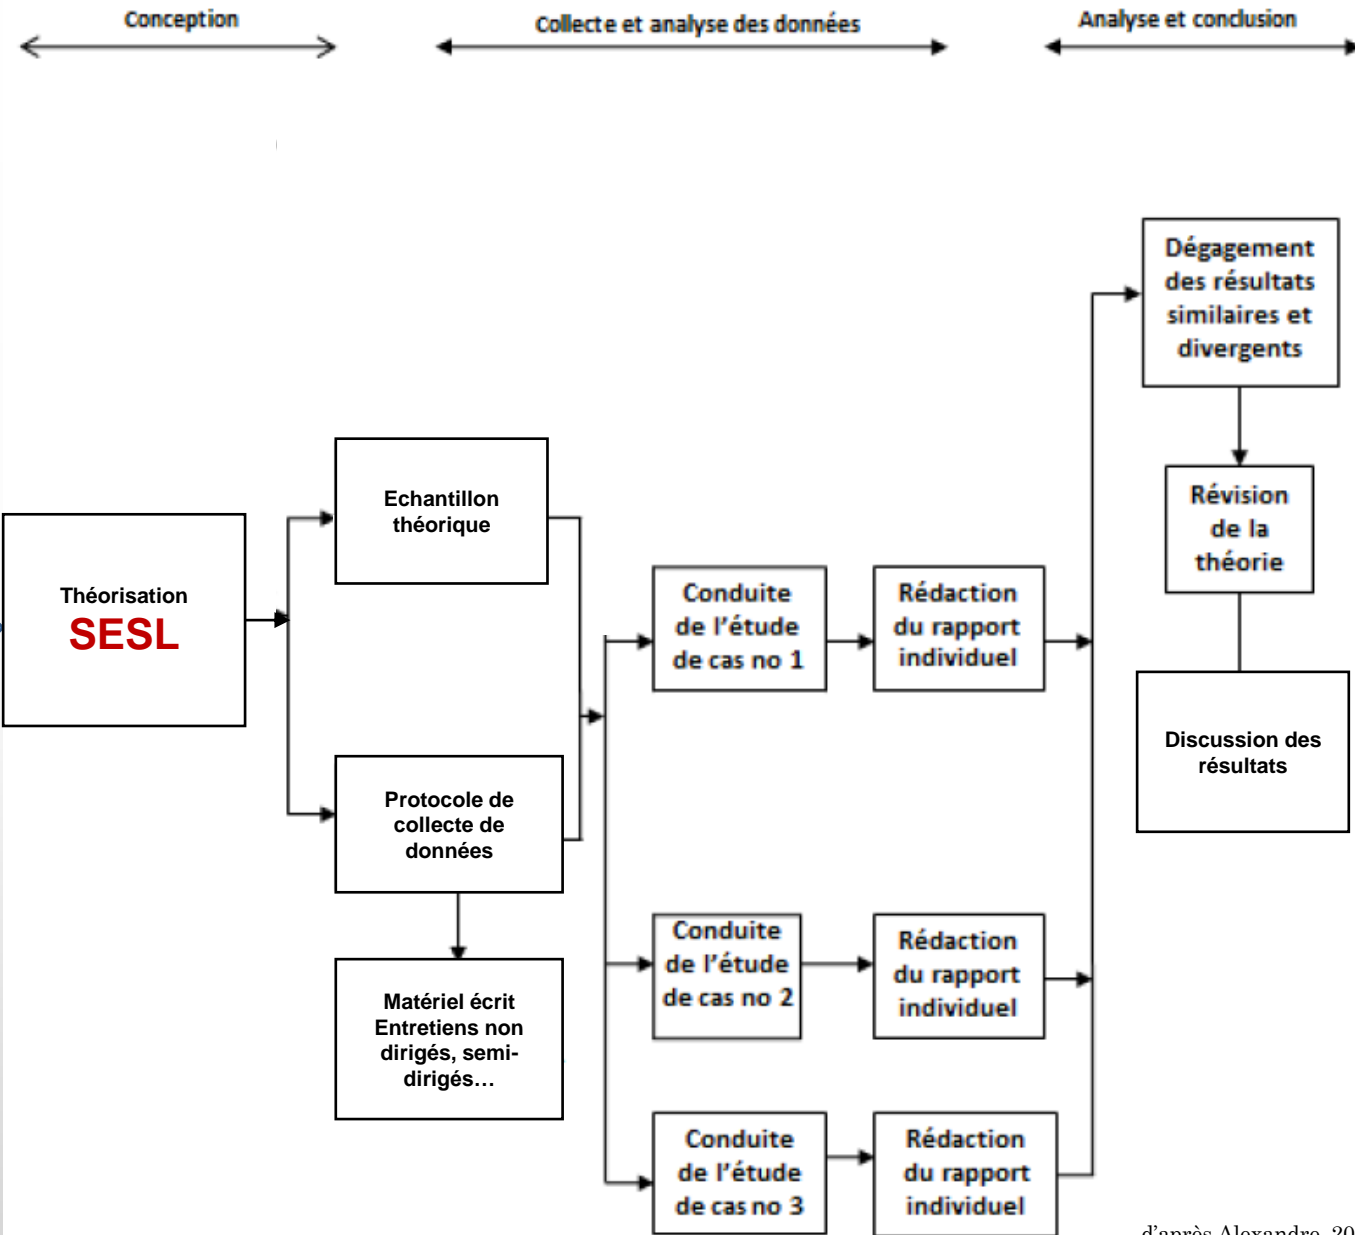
Conception

Collecte et analyse des données

Analyse et conclusion

Théorisation
SESL

Echantillon théorique

Protocole de collecte de données

Matériel écrit Entretiens non dirigés, semi-dirigés…

Conduite de l'étude de cas no 1

Rédaction du rapport individuel

Conduite de l'étude de cas no 2

Rédaction du rapport individuel

Conduite de l'étude de cas no 3

Rédaction du rapport individuel

Dégagement des résultats similaires et divergents

Révision de la théorie

Discussion des résultats

d'après Alexandre, 20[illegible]